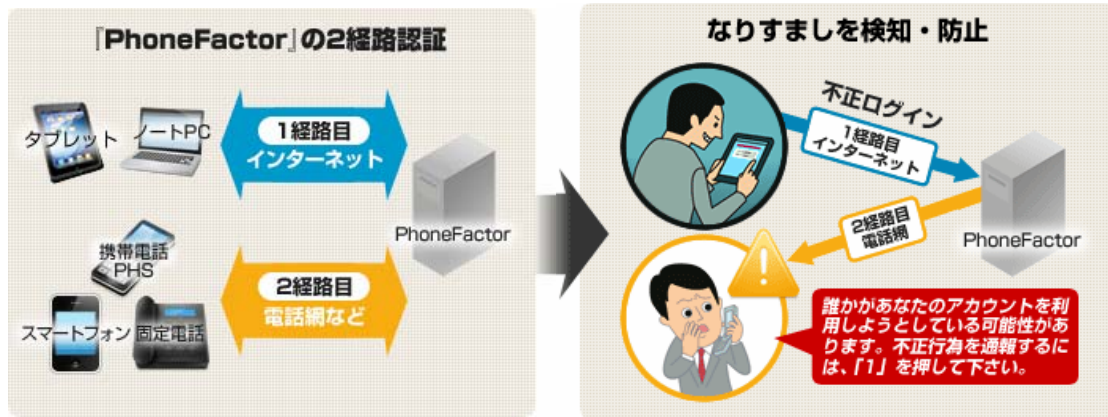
『PhoneFactor』の2経路認証

タブレット

ノートPC

1経路目
インターネット

PhoneFactor

携帯電話
PHS

スマートフォン

固定電話

2経路目
電話網など

なりすましを検知・防止

不正ログイン

1経路目
インターネット

PhoneFactor

2経路目
電話網

誰かがあなたのアカウントを利用しようとしている可能性があります。不正行為を通報するには、「1」を押して下さい。